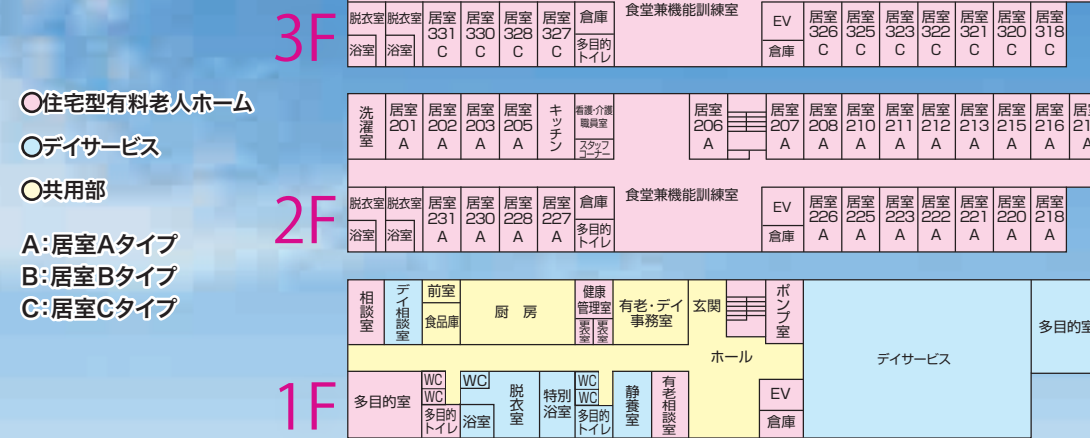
3F

脱衣室 脱衣室 居室 331 C 居室 330 C 居室 328 C 居室 327 C 倉庫 多目的トイレ 食堂兼機能訓練室 EV 倉庫 居室 326 C 居室 325 C 居室 323 C 居室 322 C 居室 321 C 居室 320 C 居室 318 C

浴室 浴室

〇住宅型有料老人ホーム

〇デイサービス

〇共用部

A：居室Aタイプ
B：居室Bタイプ
C：居室Cタイプ

洗濯室 居室 201 A 居室 202 A 居室 203 A 居室 205 A キッチン 看護・介護職員室 スタッフコーナー 居室 206 A 居室 207 A 居室 208 A 居室 210 A 居室 211 A 居室 212 A 居室 213 A 居室 215 A 居室 216 A 居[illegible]

2F

脱衣室 脱衣室 居室 231 A 居室 230 A 居室 228 A 居室 227 A 倉庫 多目的トイレ 食堂兼機能訓練室 EV 倉庫 居室 226 A 居室 225 A 居室 223 A 居室 222 A 居室 221 A 居室 220 A 居室 218 A

浴室 浴室

相談室 デイ相談室 前室 食品庫 厨房 健康管理室 更衣室 更衣室 有老・デイ事務室 玄関 ポンプ室 多目的室

ホール デイサービス

1F

多目的室 WC WC 多目的トイレ WC 浴室 脱衣室 特別浴室 WC WC 多目的トイレ 静養室 有老相談室 EV 倉庫